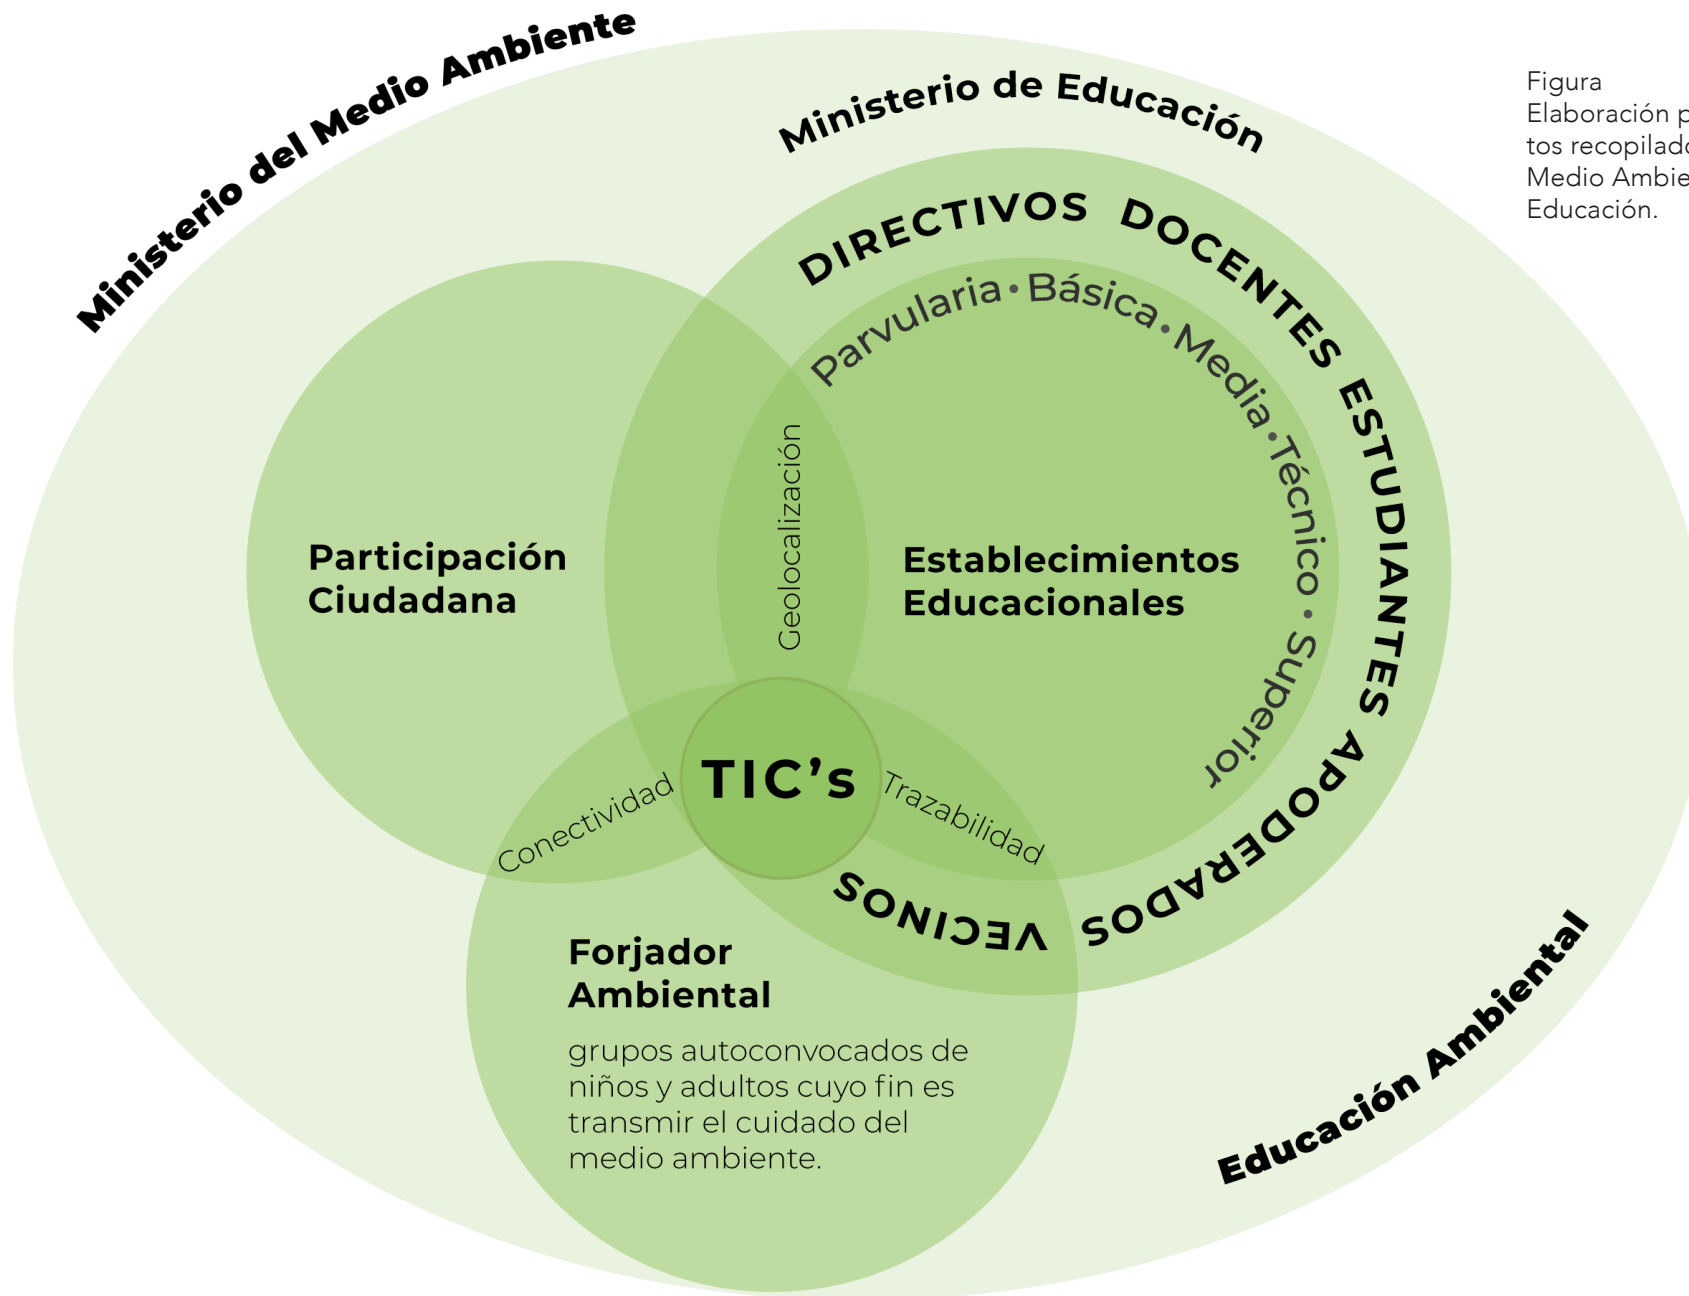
Ministerio del Medio Ambiente

Ministerio de Educación

Figura
Elaboración p
tos recopilado
Medio Ambie
Educación.

DIRECTIVOS DOCENTES ESTUDIANTES APODERADOS VECINOS

Parvularia • Básica • Media • Técnico • Superior

Participación Ciudadana

Geolocalización

Establecimientos Educacionales

TIC's

Conectividad

Trazabilidad

Forjador Ambiental

grupos autoconvocados de niños y adultos cuyo fin es transmir el cuidado del medio ambiente.

Educación Ambiental